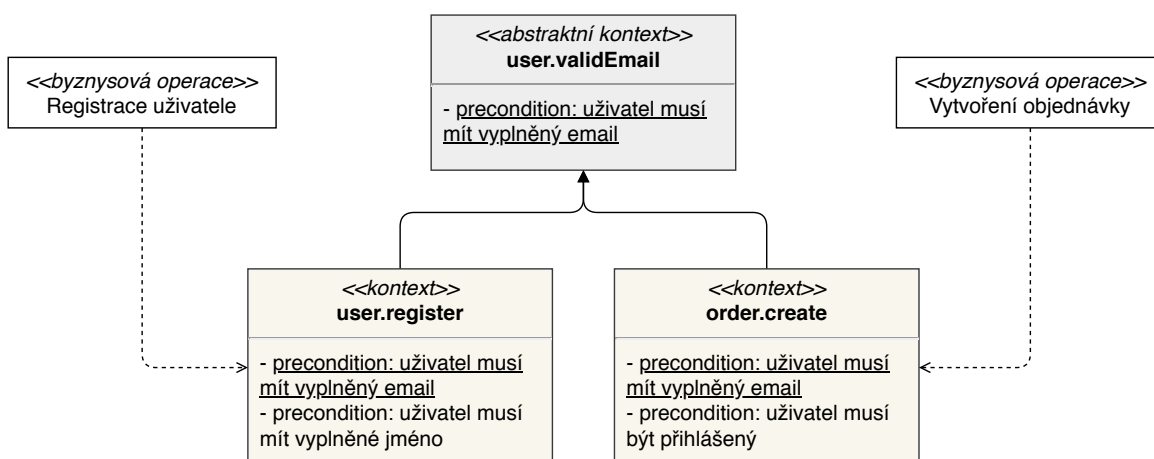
<<byznysová operace>>
Registrace uživatele

<<abstraktní kontext>>
user.validEmail

- precondition: uživatel musí mít vyplněný email

<<byznysová operace>>
Vytvoření objednávky

<<kontext>>
user.register

- precondition: uživatel musí mít vyplněný email
- precondition: uživatel musí mít vyplněné jméno

<<kontext>>
order.create

- precondition: uživatel musí mít vyplněný email
- precondition: uživatel musí být přihlášený